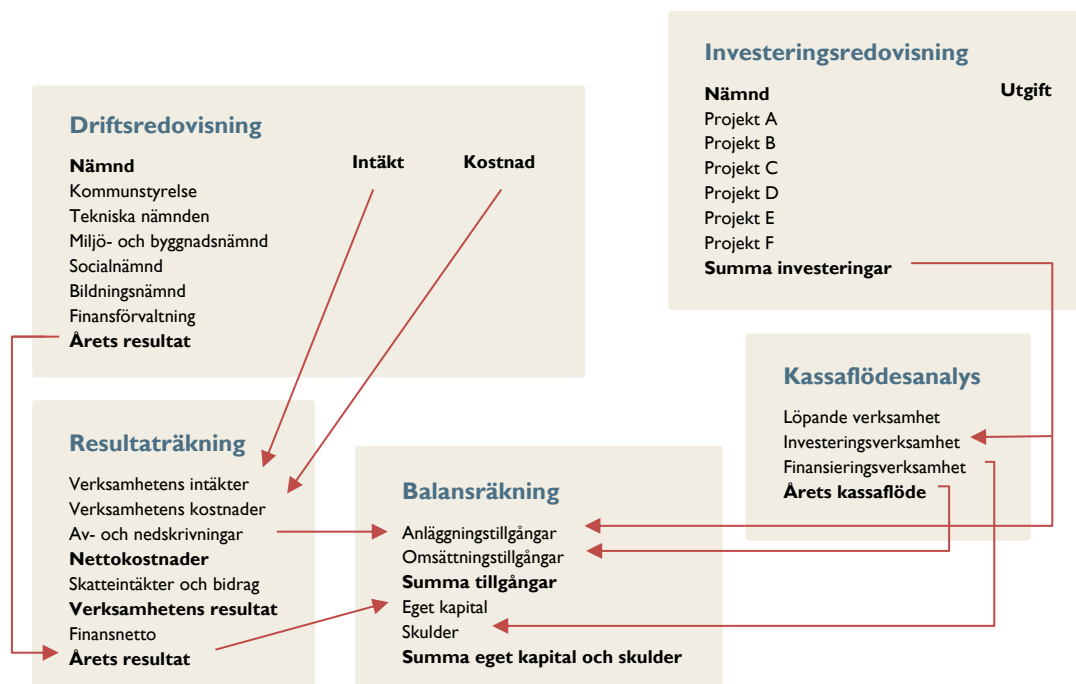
Investeringsredovisning

Nämnd Utgift
Projekt A
Projekt B
Projekt C
Projekt D
Projekt E
Projekt F
Summa investeringar

Driftsredovisning

Nämnd Intäkt Kostnad
Kommunstyrelse
Tekniska nämnden
Miljö- och byggnadsnämnd
Socialnämnd
Bildningsnämnd
Finansförvaltning
Årets resultat

Kassaflödesanalys

Löpande verksamhet
Investeringsverksamhet
Finansieringsverksamhet
Årets kassaflöde

Resultaträkning

Verksamhetens intäkter
Verksamhetens kostnader
Av- och nedskrivningar
Nettokostnader
Skatteintäkter och bidrag
Verksamhetens resultat
Finansnetto
Årets resultat

Balansräkning

Anläggningstillgångar
Omsättningstillgångar
Summa tillgångar
Eget kapital
Skulder
Summa eget kapital och skulder